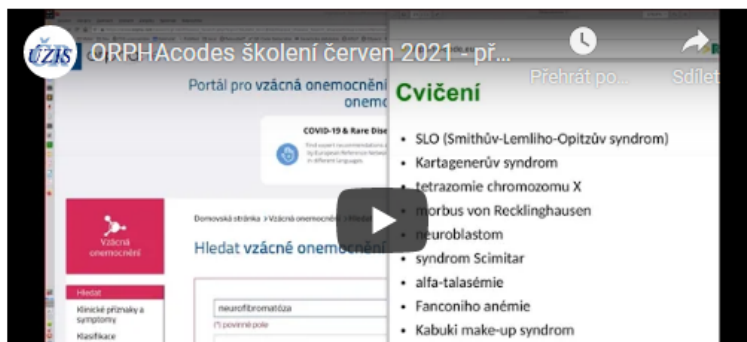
ÚZIS ORPHAcodes školení červen 2021 - př...

Přehrát po...

Sdílet

Portál pro vzácná onemocnění
onemo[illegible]

COVID-19 & Rare Dise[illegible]

Vzácná onemocnění

Hledat
Klinické příznaky a symptomy
Klasifikace

Domovská stránka > Vzácná onemocnění > Hleda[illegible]

Hledat vzácná onemocnění

neurofibromatóza
(*) povinné pole

Cvičení

- SLO (Smithův-Lemliho-Opitzův syndrom)
- Kartagenerův syndrom
- tetrazomie chromozomu X
- morbus von Recklinghausen
- neuroblastom
- syndrom Scimitar
- alfa-talasémie
- Fanconiho anémie
- Kabuki make-up syndrom